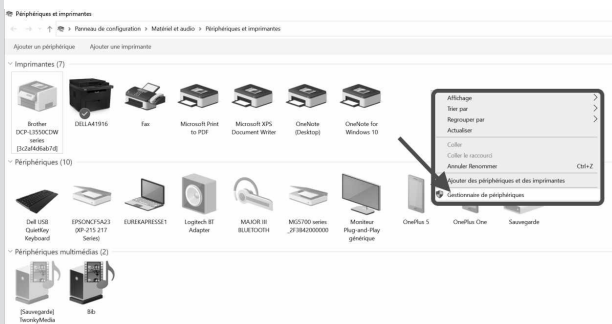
Périphériques et imprimantes

Panneau de configuration > Matériel et audio > Périphériques et imprimantes

Ajouter un périphérique   Ajouter une imprimante

Imprimantes (7)

Brother DCP-L3550CDW series [3c2af4d6ab7d]

DELLA41916

Fax

Microsoft Print to PDF

Microsoft XPS Document Writer

OneNote (Desktop)

OneNote for Windows 10

Périphériques (10)

Dell USB QuietKey Keyboard

EPSONCFSA23 (XP-215 217 Series)

EUREKAPRESSE1

Logitech BT Adapter

MAJOR III BLUETOOTH

MG5700 series _2F3842000000

Moniteur Plug-and-Play générique

OnePlus 5

OnePlus One

Sauvegarde

Périphériques multimédias (2)

[Sauvegarde] TwonkyMedia

Bib

Affichage
Trier par
Regrouper par
Actualiser
Coller
Coller le raccourci
Annuler Renommer   Ctrl+Z
Ajouter des périphériques et des imprimantes
Gestionnaire de périphériques